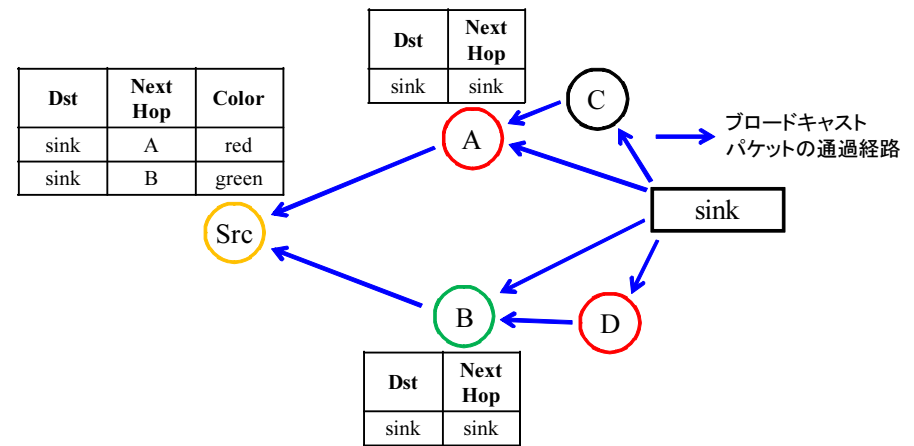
| Dst | Next Hop |
|---|---|
| sink | sink |

| Dst | Next Hop | Color |
|---|---|---|
| sink | A | red |
| sink | B | green |

C

A

ブロードキャストパケットの通過経路

sink

Src

B

D

| Dst | Next Hop |
|---|---|
| sink | sink |